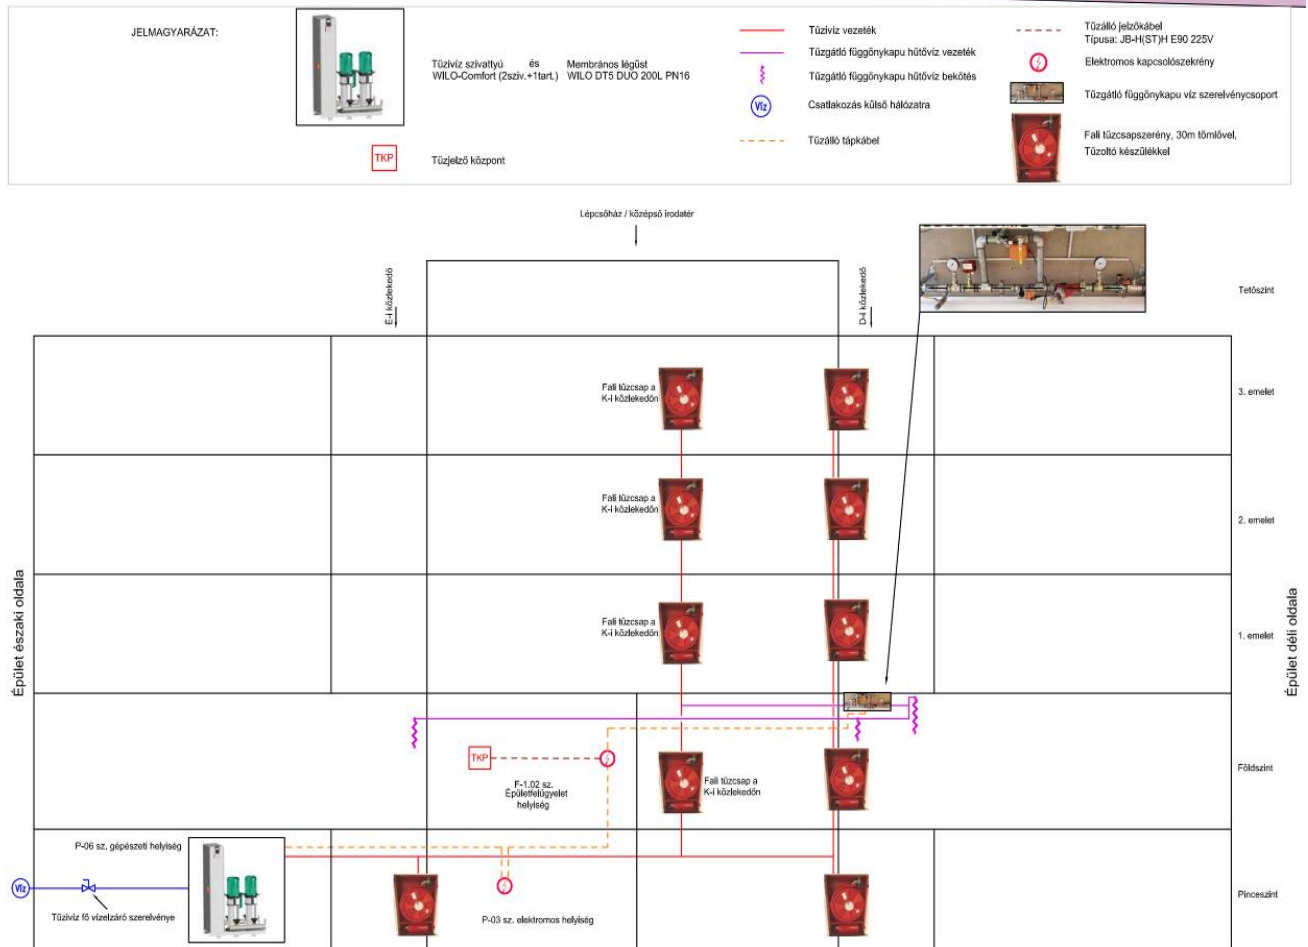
JELMAGYARÁZAT:

Tűzivíz szivattyú és WILO-Comfort (2sziv.+1tart.)

Membrános légüst WILO DT5 DUO 200L PN16

TKP Tűzjelző központ

Tűzivíz vezeték

Tűzgátló függönykapu hűtővíz vezeték

Tűzgátló függönykapu hűtővíz bekötés

Víz Csatlakozás külső hálózatra

Tűzálló tápkábel

Tűzálló jelzőkábel Típusa: JB-H(ST)H E90 225V

Elektromos kapcsolószekrény

Tűzgátló függönykapu víz szerelvénycsoport

Fali tűzcsapszerény, 30m tömlővel, Tűzoltó készülékkel

Lépcsőház / középső irodatér

É-i közlekedő

D-i közlekedő

Tetőszint

3. emelet

2. emelet

1. emelet

Földszint

Pinceszint

Épület északi oldala

Épület déli oldala

Fali tűzcsap a K-i közlekedőn

Fali tűzcsap a K-i közlekedőn

Fali tűzcsap a K-i közlekedőn

Fali tűzcsap a K-i közlekedőn

TKP

F-1.02 sz. Épületfelügyelet helyiség

P-06 sz. gépészeti helyiség

Víz

Tűzivíz fő vízelzáró szerelvénye

P-03 sz. elektromos helyiség